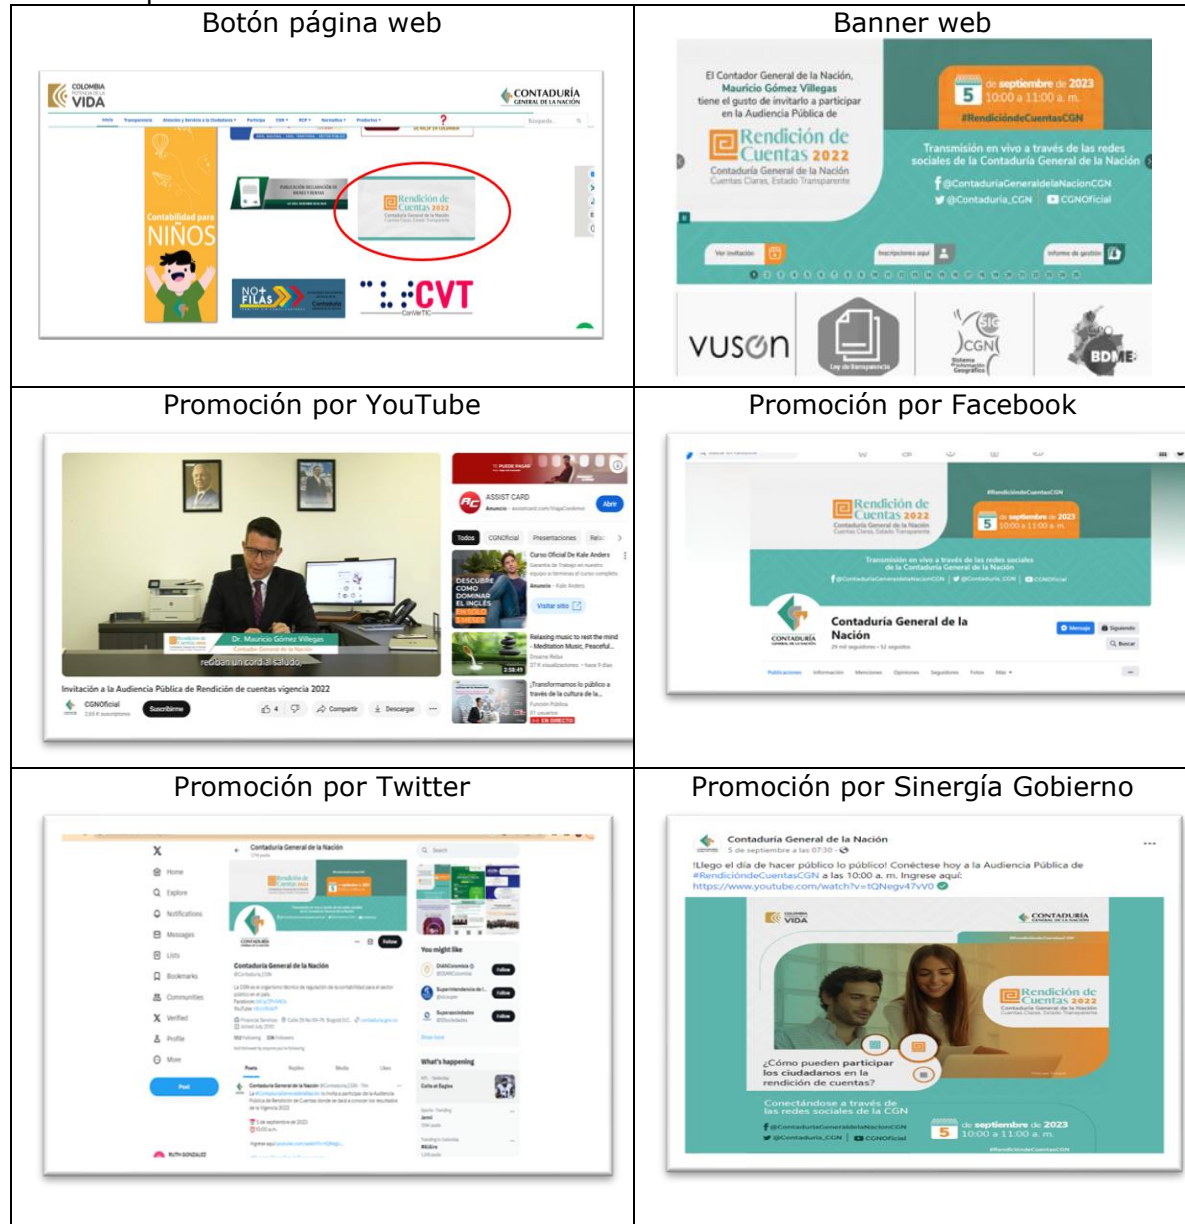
| Botón página web | Banner web |
|---|---|
| COLOMBIA POTENCIA DE LA VIDA · CONTADURÍA GENERAL DE LA NACIÓN · Contabilidad para NIÑOS · Rendición de Cuentas 2022 · NO+ FILAS · CVT ConVerTIC | El Contador General de la Nación, Mauricio Gómez Villegas tiene el gusto de invitarlo a participar en la Audiencia Pública de Rendición de Cuentas 2022 Contaduría General de la Nación Cuentas Claras, Estado Transparente · 5 de septiembre de 2023 10:00 a 11:00 a. m. #RendiciónDeCuentasCGN · Transmisión en vivo a través de las redes sociales de la Contaduría General de la Nación · @ContaduriaGeneraldelaNacionCGN · @Contaduria_CGN · CGNOficial · Ver invitación · Inscripciones aquí · Informe de gestión · VUSON · Ley de Transparencia · SIG CGN · BDME |
| **Promoción por YouTube** | **Promoción por Facebook** |
| Dr. Mauricio Gómez Villegas Contador General de la Nación · reciban un cordial saludo, · Invitación a la Audiencia Pública de Rendición de cuentas vigencia 2022 · CGNOficial · Suscribirme · Compartir · Descargar · ASSIST CARD · Abrir · Todos · CGNOficial · Presentaciones · Curso Oficial De Kale Anders · DESCUBRE CÓMO DOMINAR EL INGLÉS · Visitar sitio · Relaxing music to rest the mind - Meditation Music, Peaceful... · Transformemos lo público a través de la cultura de la... · EN DIRECTO | Rendición de Cuentas 2022 · #RendiciónDeCuentasCGN · 5 de septiembre de 2023 10:00 a 11:00 a. m. · Transmisión en vivo a través de las redes sociales de la Contaduría General de la Nación · Contaduría General de la Nación · Mensaje · Siguiendo · Buscar · Publicaciones · Información · Menciones · Opiniones · Seguidores · Fotos · Más |
| **Promoción por Twitter** | **Promoción por Sinergía Gobierno** |
| Contaduría General de la Nación · Home · Explore · Notifications · Messages · Lists · Bookmarks · Communities · Verified · Profile · More · Post · Follow · You might like · What's happening · Posts · Replies · Media · Likes | Contaduría General de la Nación · 5 de septiembre a las 07:30 · ¡Llego el día de hacer público lo público! Conéctese hoy a la Audiencia Pública de #RendiciónDeCuentasCGN a las 10:00 a. m. Ingrese aquí: https://www.youtube.com/watch?v=tQNegv47vV0 · COLOMBIA POTENCIA DE LA VIDA · CONTADURÍA GENERAL DE LA NACIÓN · Rendición de Cuentas 2022 · ¿Cómo pueden participar los ciudadanos en la rendición de cuentas? · Conectándose a través de las redes sociales de la CGN · @ContaduriaGeneraldelaNacionCGN · @Contaduria_CGN · CGNOficial · 5 de septiembre de 2023 10:00 a 11:00 a. m. · #RendiciónDeCuentasCGN |